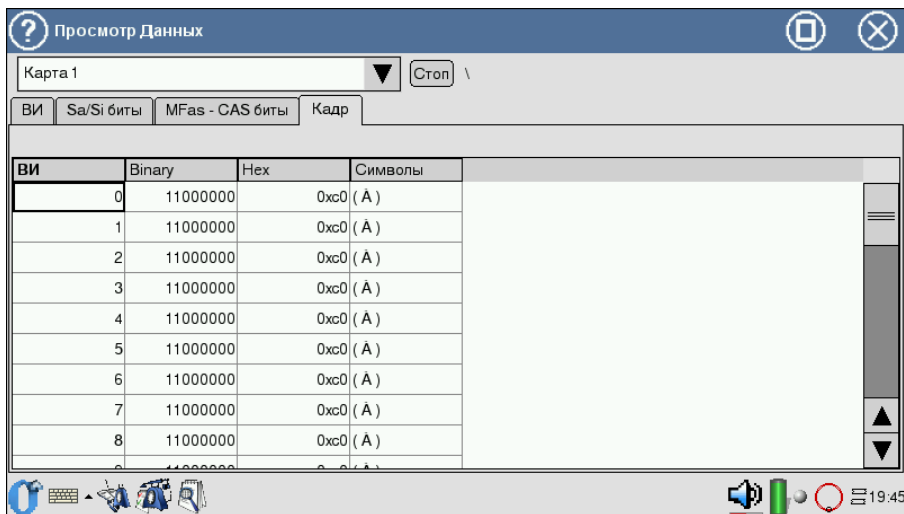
Просмотр Данных

Карта 1

Стоп \

ВИ | Sa/Si биты | MFas - CAS биты | Кадр

| ВИ | Binary | Hex | Символы |
|---|---|---|---|
| 0 | 11000000 | 0xc0 | ( À ) |
| 1 | 11000000 | 0xc0 | ( À ) |
| 2 | 11000000 | 0xc0 | ( À ) |
| 3 | 11000000 | 0xc0 | ( À ) |
| 4 | 11000000 | 0xc0 | ( À ) |
| 5 | 11000000 | 0xc0 | ( À ) |
| 6 | 11000000 | 0xc0 | ( À ) |
| 7 | 11000000 | 0xc0 | ( À ) |
| 8 | 11000000 | 0xc0 | ( À ) |
| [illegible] | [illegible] | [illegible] | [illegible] |

19:45